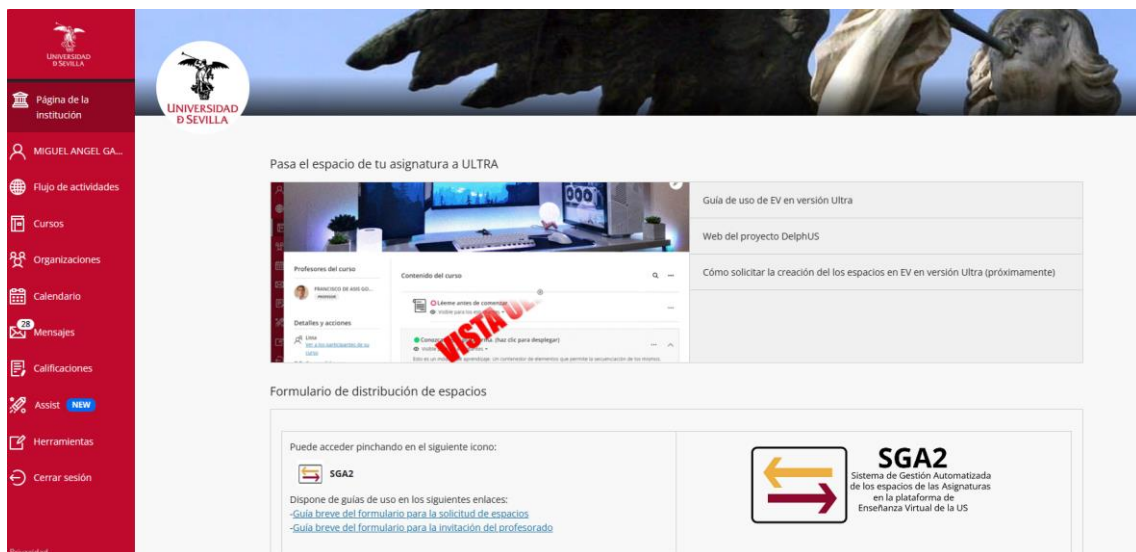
UNIVERSIDAD DE SEVILLA

Página de la institución

MIGUEL ANGEL GA...

Flujo de actividades

Cursos

Organizaciones

Calendario

28 Mensajes

Calificaciones

Assist NEW

Herramientas

Cerrar sesión

UNIVERSIDAD DE SEVILLA

Pasa el espacio de tu asignatura a ULTRA

Profesores del curso

FRANCISCO DE ASIS GO...

PROFESOR

Detalles y acciones

Lista

Contenido del curso

Léeme antes de comenzar

Visible para los estudiantes

VISTA ULTRA

Guía de uso de EV en versión Ultra

Web del proyecto DelphUS

Cómo solicitar la creación del los espacios en EV en versión Ultra (próximamente)

Formulario de distribución de espacios

Puede acceder pinchando en el siguiente icono:

SGA2

Dispone de guías de uso en los siguientes enlaces:
-Guía breve del formulario para la solicitud de espacios
-Guía breve del formulario para la invitación del profesorado

SGA2
Sistema de Gestión Automatizada de los espacios de las Asignaturas en la plataforma de Enseñanza Virtual de la US